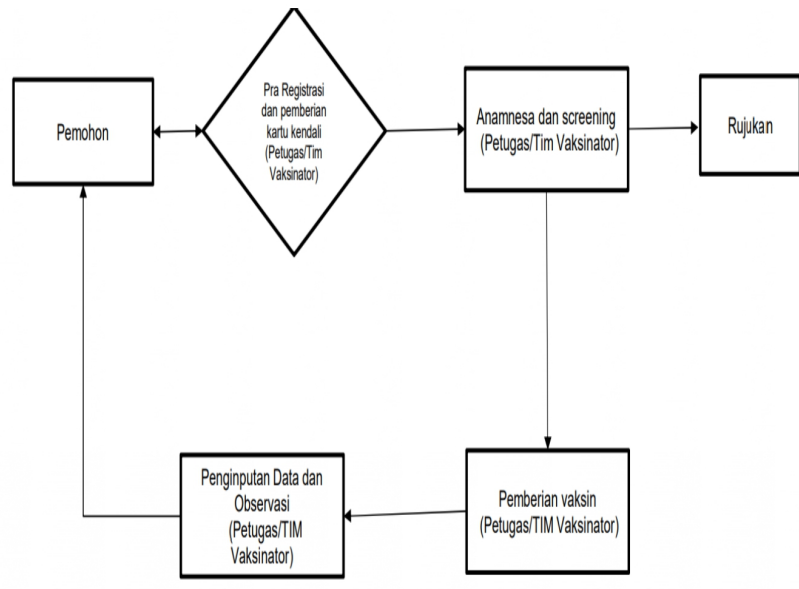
Pemohon

Pra Registrasi dan pemberian kartu kendali (Petugas/Tim Vaksinator)

Anamnesa dan screening (Petugas/Tim Vaksinator)

Rujukan

Penginputan Data dan Observasi (Petugas/TIM Vaksinator)

Pemberian vaksin (Petugas/TIM Vaksinator)